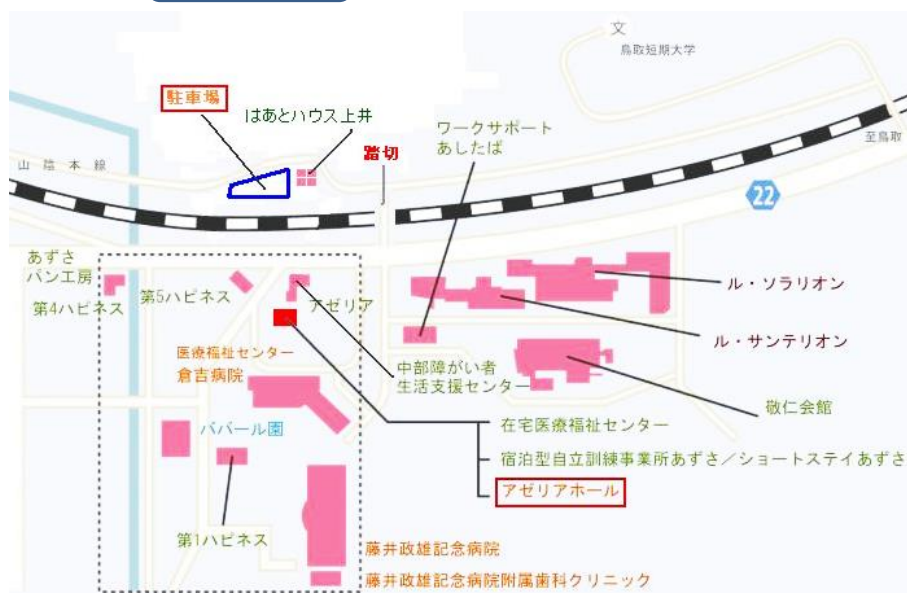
文
鳥取短期大学

駐車場
はあとハウス上井
ワークサポート
あしたば
山陰本線
踏切
至鳥取
22

あずさ
パン工房
第4ハピネス
第5ハピネス
アゼリア
ル・ソラリオン
ル・サンテリオン
医療福祉センター
倉吉病院
中部障がい者
生活支援センター
敬仁会館
パパール園
在宅医療福祉センター
宿泊型自立訓練事業所あずさ／ショートステイあずさ
アゼリアホール
第1ハピネス
藤井政雄記念病院
藤井政雄記念病院附属歯科クリニック